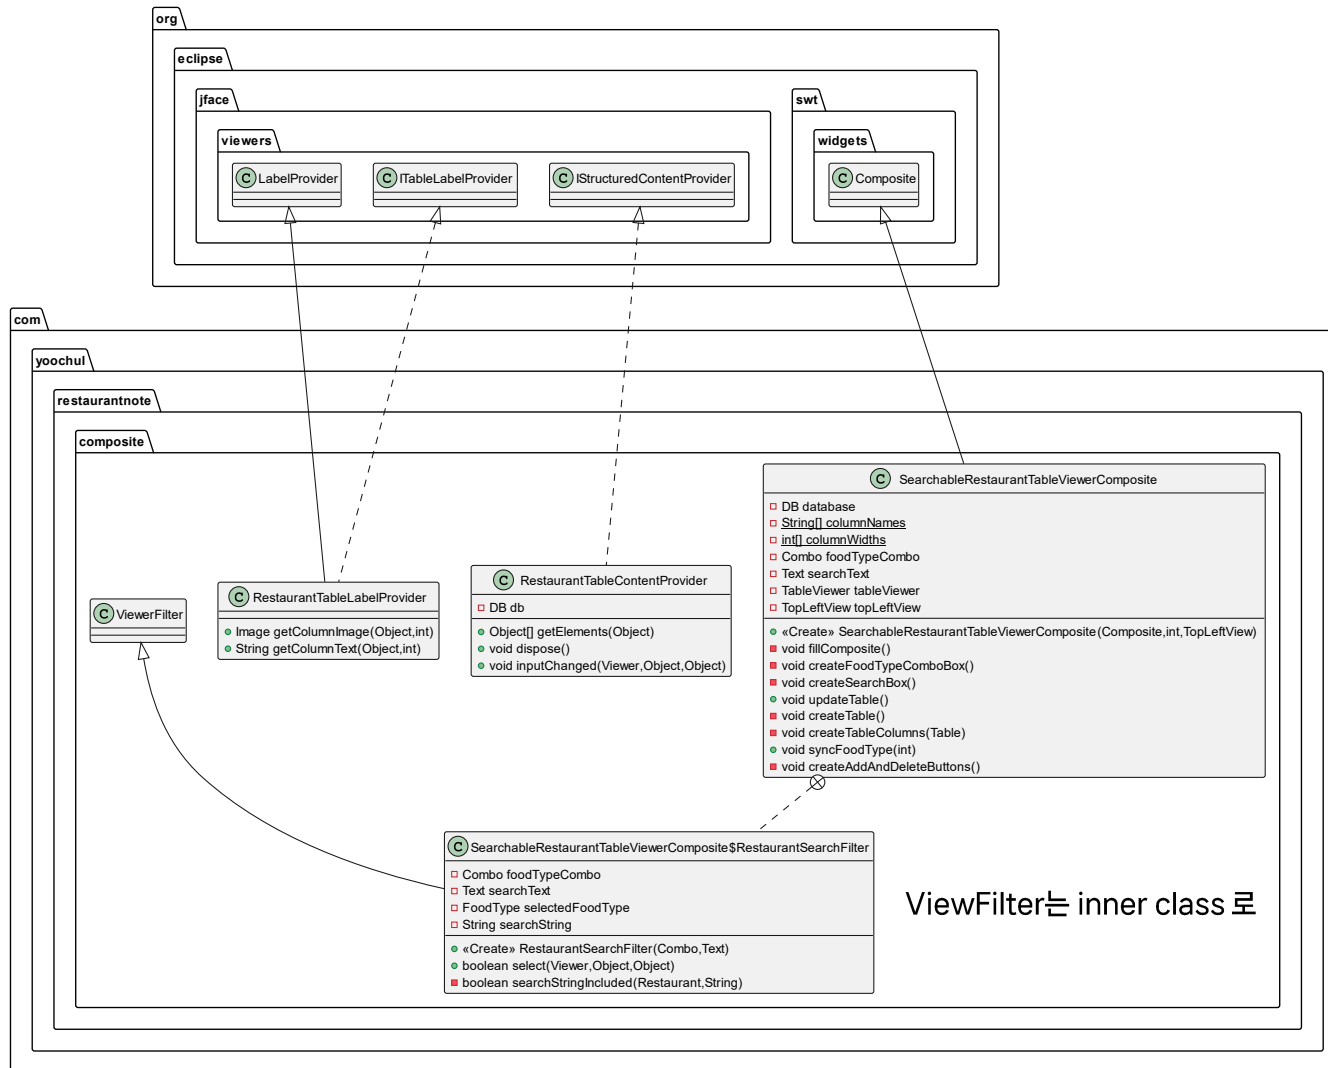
org

eclipse

jface

viewers

C LabelProvider

C ITableLabelProvider

C IStructuredContentProvider

swt

widgets

C Composite

com

yoochul

restaurantnote

composite

C ViewerFilter

C RestaurantTableLabelProvider
Image getColumnImage(Object,int)
String getColumnText(Object,int)

C RestaurantTableContentProvider
DB db
Object[] getElements(Object)
void dispose()
void inputChanged(Viewer,Object,Object)

C SearchableRestaurantTableViewerComposite
DB database
String[] columnNames
int[] columnWidths
Combo foodTypeCombo
Text searchText
TableViewer tableViewer
TopLeftView topLeftView
«Create» SearchableRestaurantTableViewerComposite(Composite,int,TopLeftView)
void fillComposite()
void createFoodTypeComboBox()
void createSearchBox()
void updateTable()
void createTable()
void createTableColumns(Table)
void syncFoodType(int)
void createAddAndDeleteButtons()

C SearchableRestaurantTableViewerComposite$RestaurantSearchFilter
Combo foodTypeCombo
Text searchText
FoodType selectedFoodType
String searchString
«Create» RestaurantSearchFilter(Combo,Text)
boolean select(Viewer,Object,Object)
boolean searchStringIncluded(Restaurant,String)

ViewFilter는 inner class 로